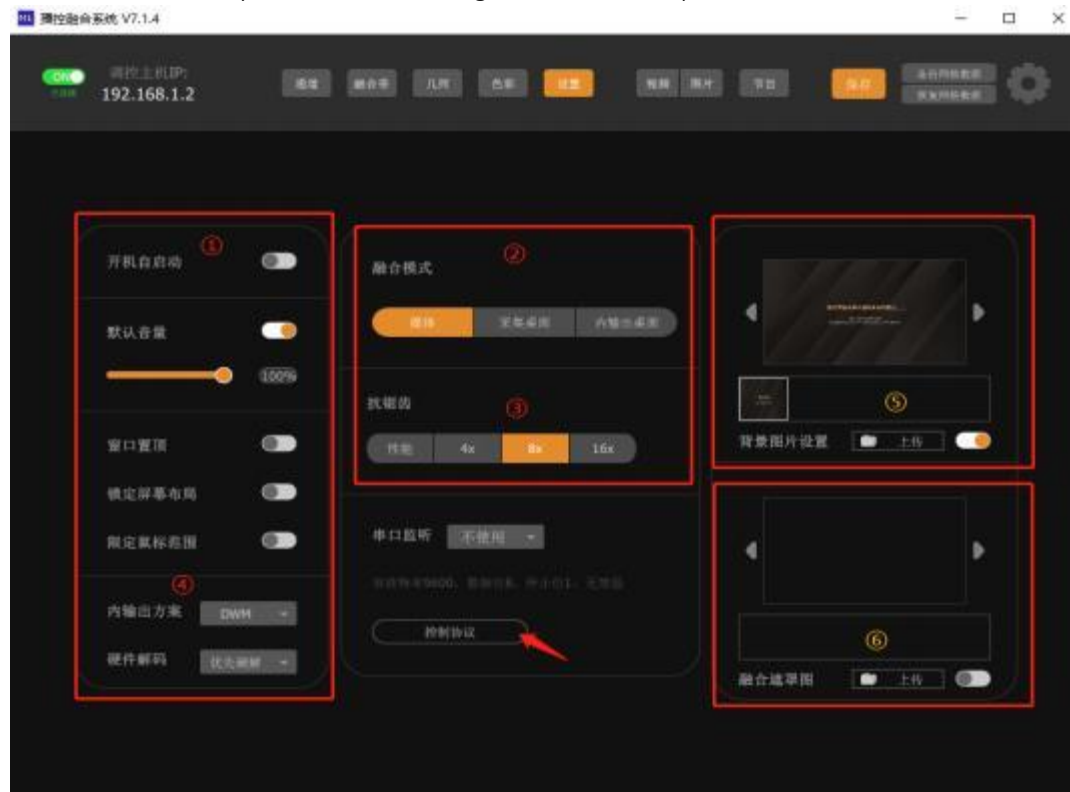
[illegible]融合系统 V7.1.4

ON
调控主机IP:
192.168.1.2

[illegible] 融合带 几何 色彩 设置 视频 图片 节目 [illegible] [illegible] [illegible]

①
开机自启动
默认音量
100%
窗口置顶
锁定屏幕布局
限定鼠标范围
④
内输出方案 DWM
硬件解码 优先硬解

②
融合模式
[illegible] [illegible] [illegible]
抗锯齿 ③
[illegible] 4x 8x 16x

串口监听 不使用
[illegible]
控制协议

⑤
背景图片设置 上传

⑥
融合遮罩图 上传